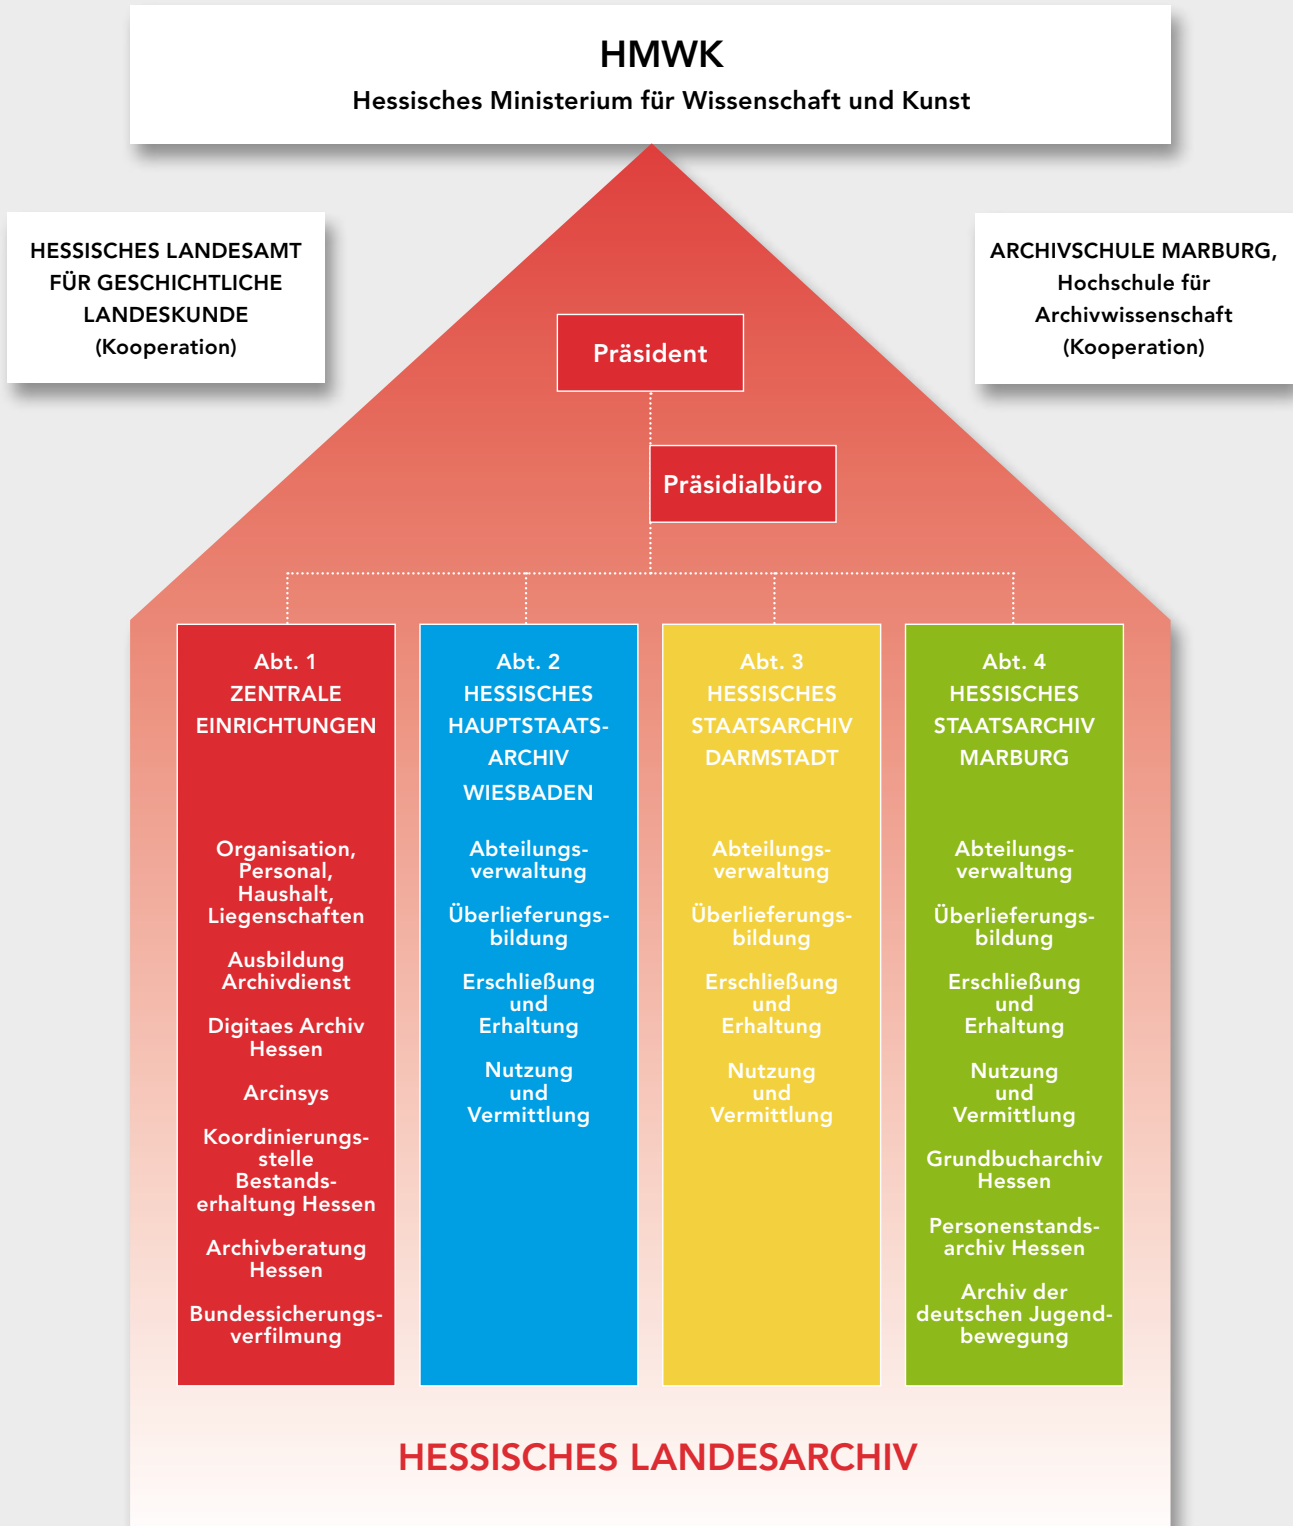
HMWK
Hessisches Ministerium für Wissenschaft und Kunst

HESSISCHES LANDESAMT FÜR GESCHICHTLICHE LANDESKUNDE (Kooperation)

ARCHIVSCHULE MARBURG, Hochschule für Archivwissenschaft (Kooperation)

Präsident

Präsidialbüro

Abt. 1
ZENTRALE EINRICHTUNGEN

Organisation, Personal, Haushalt, Liegenschaften

Ausbildung Archivdienst

Digitaes Archiv Hessen

Arcinsys

Koordinierungsstelle Bestandserhaltung Hessen

Archivberatung Hessen

Bundessicherungsverfilmung

Abt. 2
HESSISCHES HAUPTSTAATSARCHIV WIESBADEN

Abteilungsverwaltung

Überlieferungsbildung

Erschließung und Erhaltung

Nutzung und Vermittlung

Abt. 3
HESSISCHES STAATSARCHIV DARMSTADT

Abteilungsverwaltung

Überlieferungsbildung

Erschließung und Erhaltung

Nutzung und Vermittlung

Abt. 4
HESSISCHES STAATSARCHIV MARBURG

Abteilungsverwaltung

Überlieferungsbildung

Erschließung und Erhaltung

Nutzung und Vermittlung

Grundbucharchiv Hessen

Personenstandsarchiv Hessen

Archiv der deutschen Jugendbewegung

HESSISCHES LANDESARCHIV